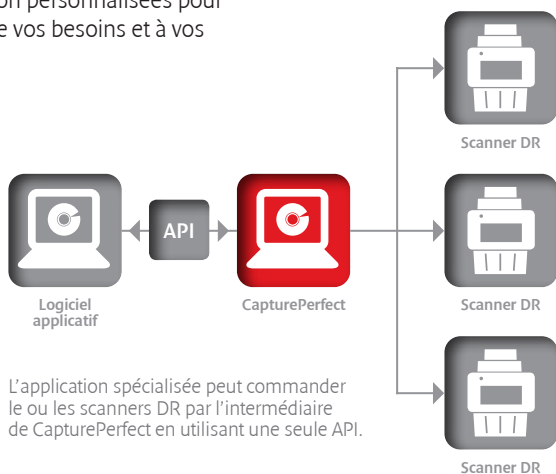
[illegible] personnalisées pour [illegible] vos besoins et à vos

API

Logiciel applicatif

CapturePerfect

Scanner DR

Scanner DR

Scanner DR

L'application spécialisée peut commander le ou les scanners DR par l'intermédiaire de CapturePerfect en utilisant une seule API.